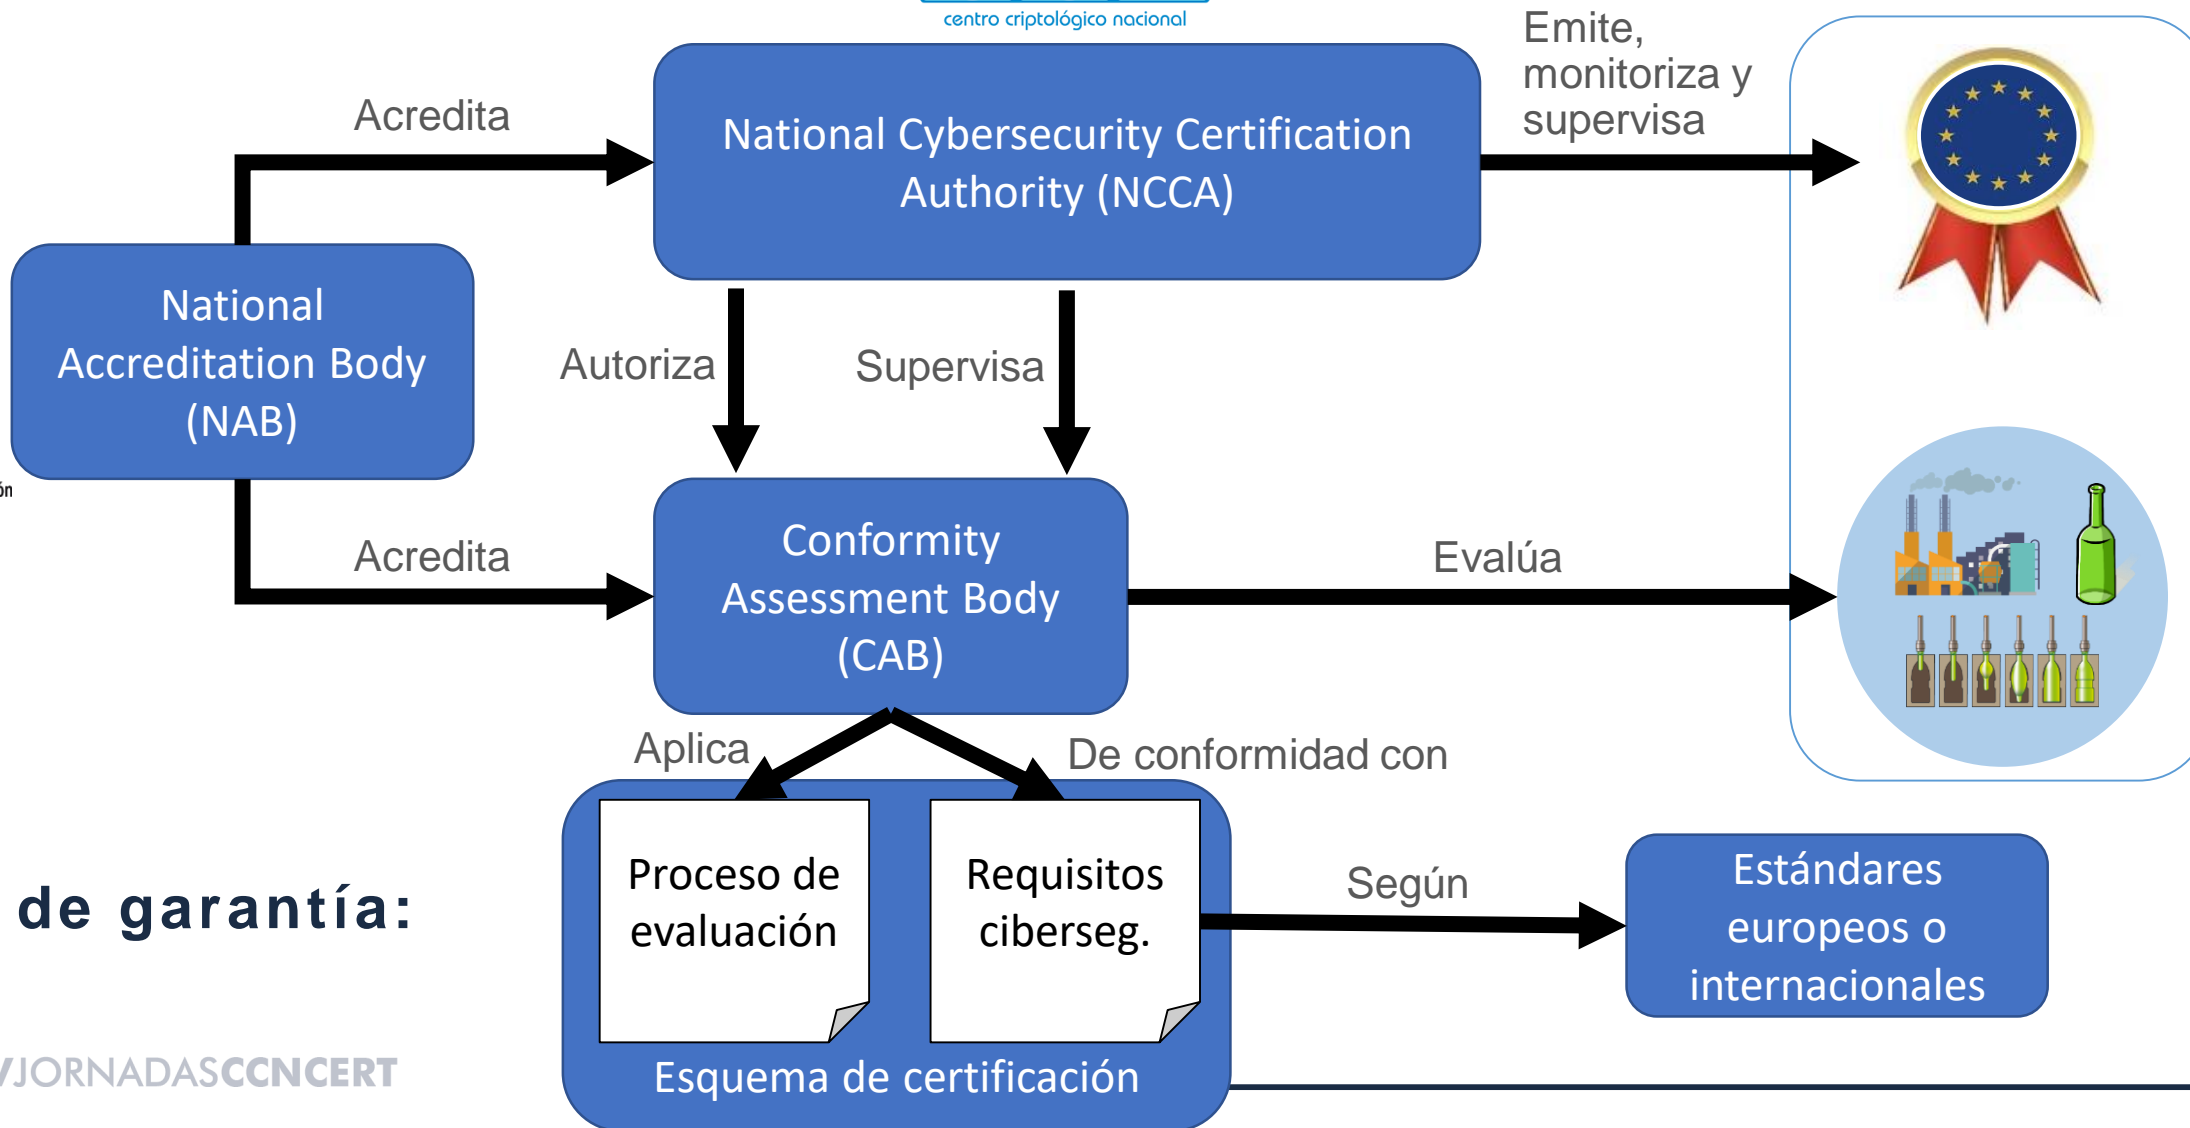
centro criptológico nacional

Acredita

National Cybersecurity Certification Authority (NCCA)

Emite, monitoriza y supervisa

National Accreditation Body (NAB)

ón

Autoriza

Supervisa

Acredita

Conformity Assessment Body (CAB)

Evalúa

Aplica

De conformidad con

de garantía:

Proceso de evaluación

Requisitos ciberseg.

Esquema de certificación

Según

Estándares europeos o internacionales

JORNADASCCNCERT